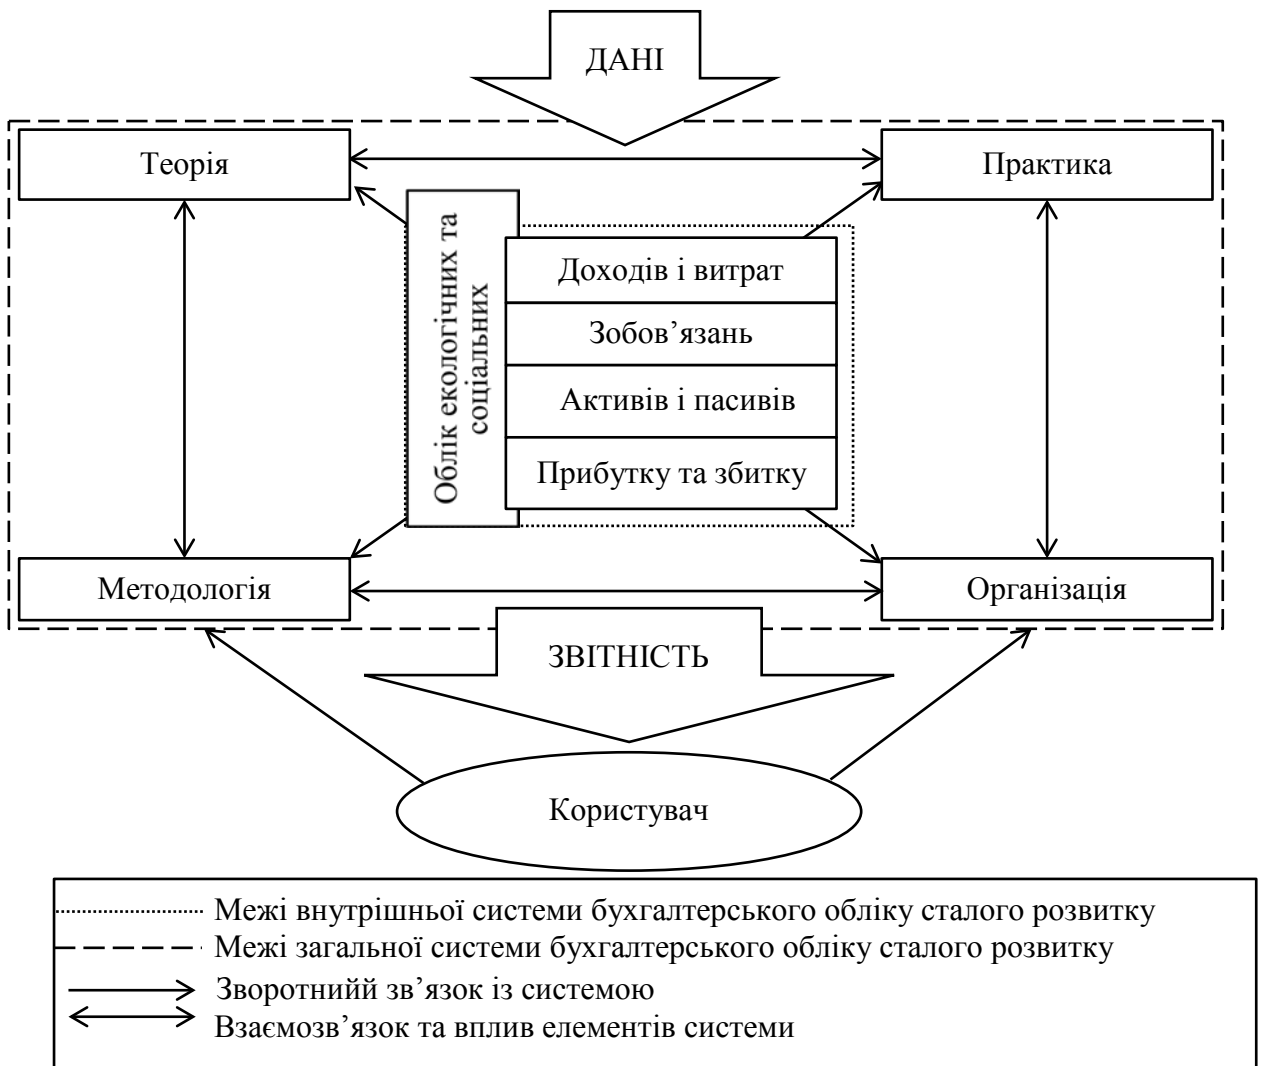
ДАНІ

Теорія

Практика

Облік екологічних та соціальних

Доходів і витрат

Зобов’язань

Активів і пасивів

Прибутку та збитку

Методологія

Організація

ЗВІТНІСТЬ

Користувач

Межі внутрішньої системи бухгалтерського обліку сталого розвитку
Межі загальної системи бухгалтерського обліку сталого розвитку
Зворотнийй зв’язок із системою
Взаємозв’язок та вплив елементів системи